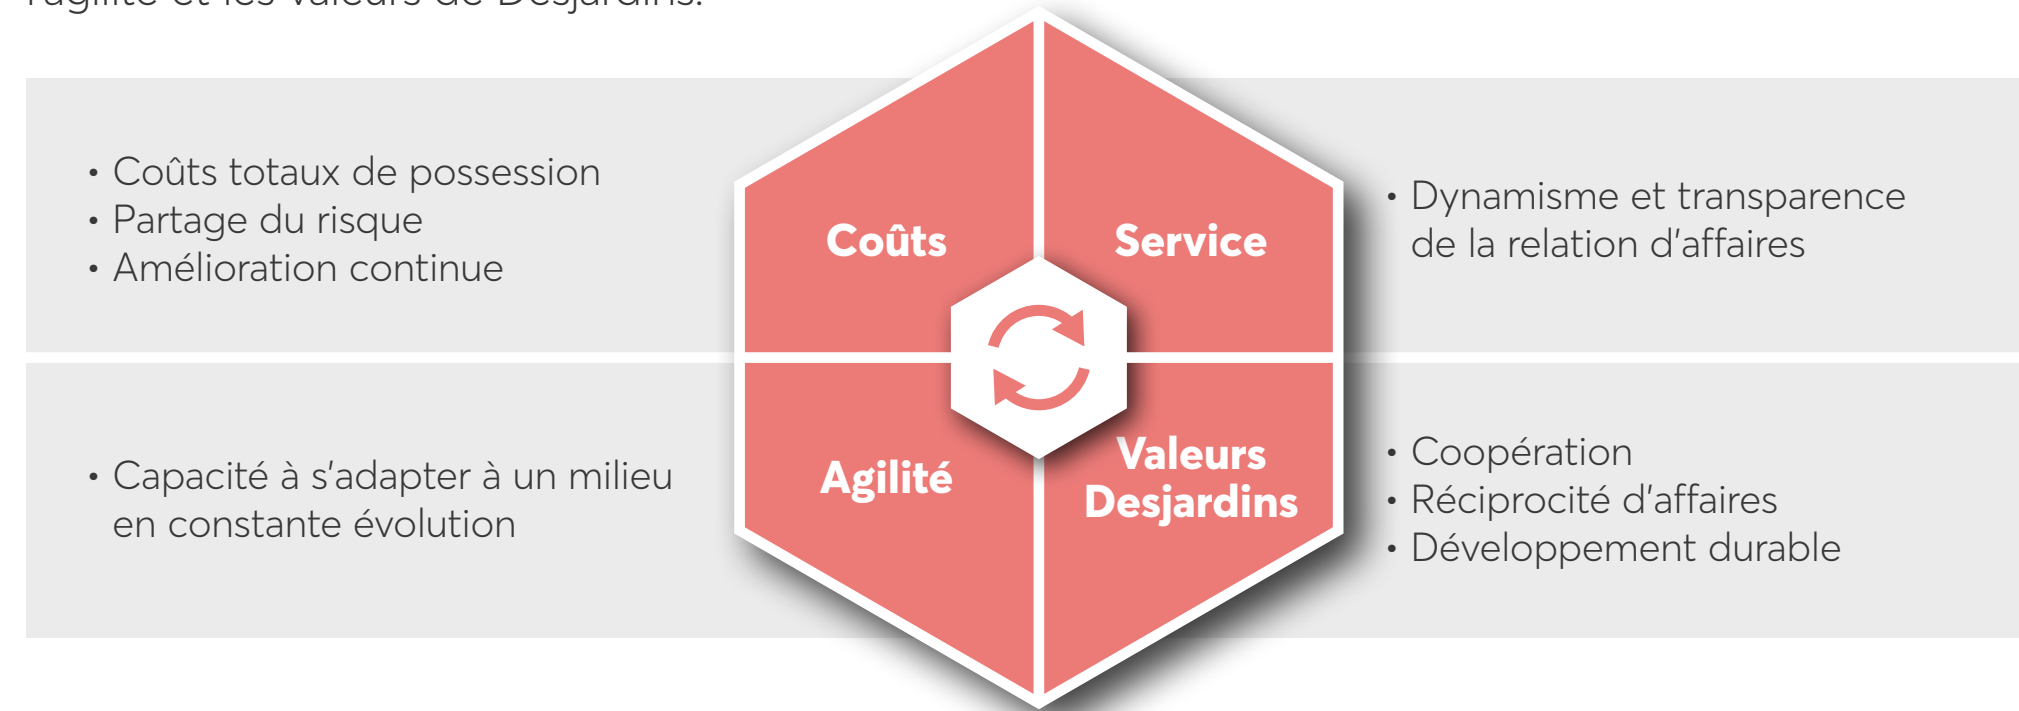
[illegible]

• Coûts totaux de possession
• Partage du risque
• Amélioration continue

Coûts

Service

• Dynamisme et transparence de la relation d'affaires

• Capacité à s'adapter à un milieu en constante évolution

Agilité

Valeurs Desjardins

• Coopération
• Réciprocité d'affaires
• Développement durable